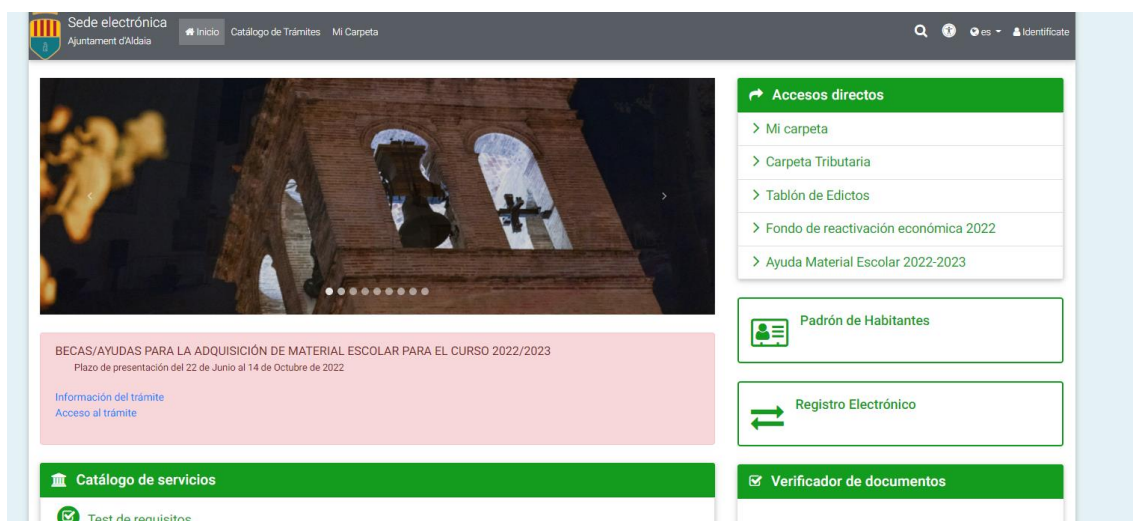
Sede electrónica
Ajuntament d'Aldaia

Inicio Catálogo de Trámites Mi Carpeta

es Identifícate

Accesos directos
> Mi carpeta
> Carpeta Tributaria
> Tablón de Edictos
> Fondo de reactivación económica 2022
> Ayuda Material Escolar 2022-2023

Padrón de Habitantes

Registro Electrónico

BECAS/AYUDAS PARA LA ADQUISICIÓN DE MATERIAL ESCOLAR PARA EL CURSO 2022/2023
Plazo de presentación del 22 de Junio al 14 de Octubre de 2022

Información del trámite
Acceso al trámite

Catálogo de servicios

Test de requisitos

Verificador de documentos